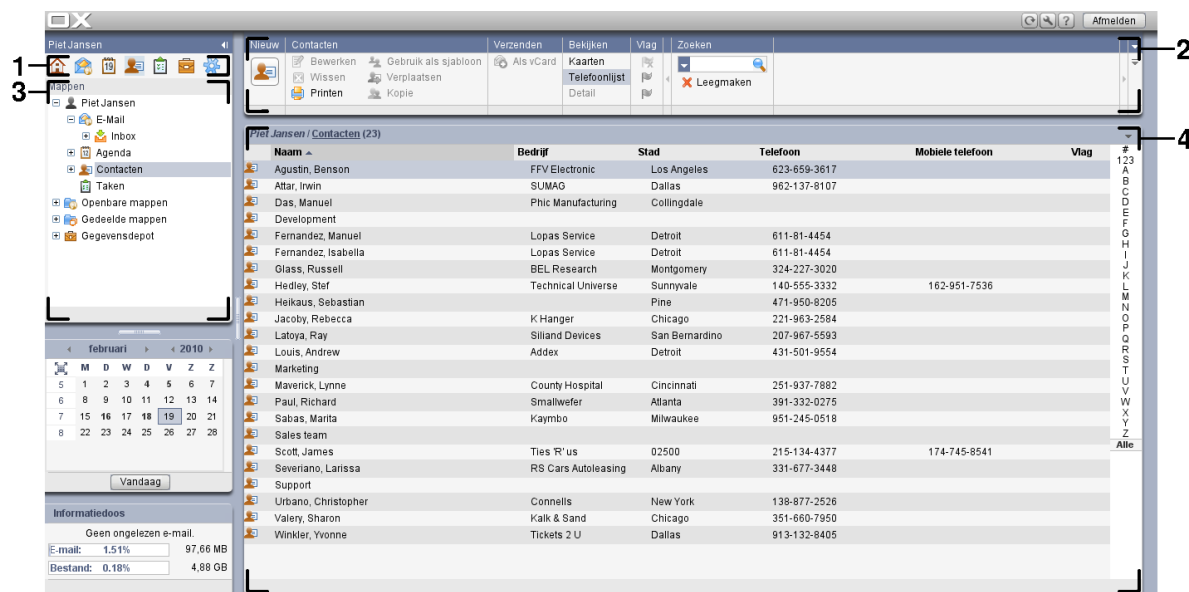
Afmelden

Piet Jansen

1
2
3
4

Mappen
Piet Jansen
E-Mail
Inbox
Agenda
Contacten
Taken
Openbare mappen
Gedeelde mappen
Gegevensdepot

februari 2010

| | M | D | W | D | V | Z | Z |
|---|---|---|---|---|---|---|---|
| 5 | 1 | 2 | 3 | 4 | 5 | 6 | 7 |
| 6 | 8 | 9 | 10 | 11 | 12 | 13 | 14 |
| 7 | 15 | 16 | 17 | 18 | 19 | 20 | 21 |
| 8 | 22 | 23 | 24 | 25 | 26 | 27 | 28 |

Vandaag

Informatiedoos
Geen ongelezen e-mail.
E-mail: 1.51% 97,66 MB
Bestand: 0.18% 4,88 GB

Nieuw | Contacten | Verzenden | Bekijken | Vlag | Zoeken
Bewerken | Gebruik als sjabloon | Als vCard | Kaarten
Wissen | Verplaatsen | Telefoonlijst
Printen | Kopie | Detail
Leegmaken

Piet Jansen / Contacten (23)

| Naam | Bedrijf | Stad | Telefoon | Mobiele telefoon | Vlag |
|---|---|---|---|---|---|
| Agustin, Benson | FFV Electronic | Los Angeles | 623-659-3617 | | |
| Attar, Irwin | SUMAG | Dallas | 962-137-8107 | | |
| Das, Manuel | Phic Manufacturing | Collingdale | | | |
| Development | | | | | |
| Fernandez, Manuel | Lopas Service | Detroit | 611-81-4454 | | |
| Fernandez, Isabella | Lopas Service | Detroit | 611-81-4454 | | |
| Glass, Russell | BEL Research | Montgomery | 324-227-3020 | | |
| Hedley, Stef | Technical Universe | Sunnyvale | 140-555-3332 | 162-951-7536 | |
| Heikaus, Sebastian | | Pine | 471-950-8205 | | |
| Jacoby, Rebecca | K Hanger | Chicago | 221-963-2584 | | |
| Latoya, Ray | Siliand Devices | San Bernardino | 207-967-5593 | | |
| Louis, Andrew | Addex | Detroit | 431-501-9554 | | |
| Marketing | | | | | |
| Maverick, Lynne | County Hospital | Cincinnati | 251-937-7882 | | |
| Paul, Richard | Smallwefer | Atlanta | 391-332-0275 | | |
| Sabas, Marita | Kaymbo | Milwaukee | 951-245-0518 | | |
| Sales team | | | | | |
| Scott, James | Ties 'R' us | 02500 | 215-134-4377 | 174-745-8541 | |
| Severiano, Larissa | RS Cars Autoleasing | Albany | 331-677-3448 | | |
| Support | | | | | |
| Urbano, Christopher | Connells | New York | 138-877-2526 | | |
| Valery, Sharon | Kalk & Sand | Chicago | 351-660-7950 | | |
| Winkler, Yvonne | Tickets 2 U | Dallas | 913-132-8405 | | |

# 123 A B C D E F G H I J K L M N O P Q R S T U V W X Y Z Alle